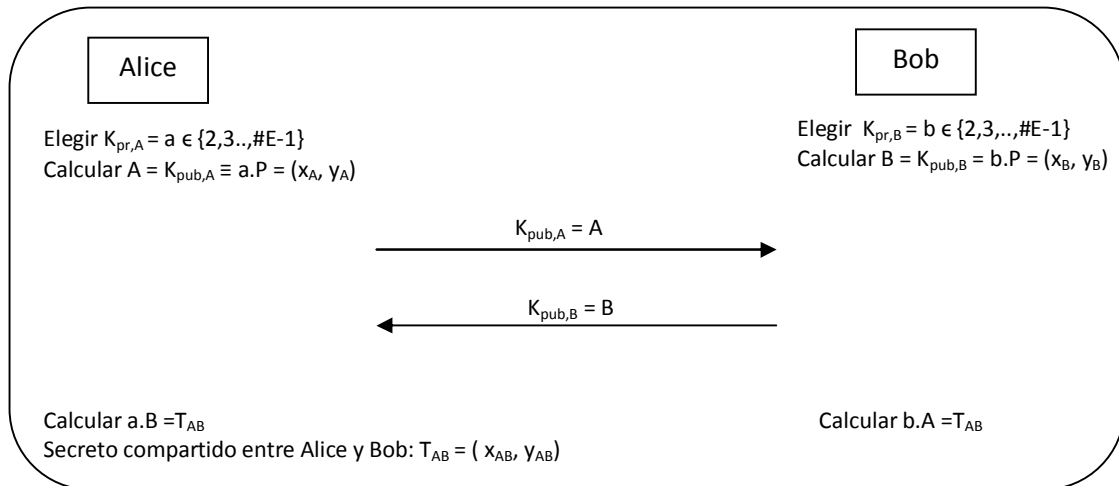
Alice

Bob

Elegir $K_{pr,A}$ = a $\in$ {2,3..,#E-1}
Calcular A = $K_{pub,A}$ ≡ a.P = ($x_A$, $y_A$)

Elegir $K_{pr,B}$ = b $\in$ {2,3,..,#E-1}
Calcular B = $K_{pub,B}$ = b.P = ($x_B$, $y_B$)

$K_{pub,A}$ = A

$K_{pub,B}$ = B

Calcular a.B =$T_{AB}$
Secreto compartido entre Alice y Bob: $T_{AB}$ = ( $x_{AB}$, $y_{AB}$)

Calcular b.A =$T_{AB}$